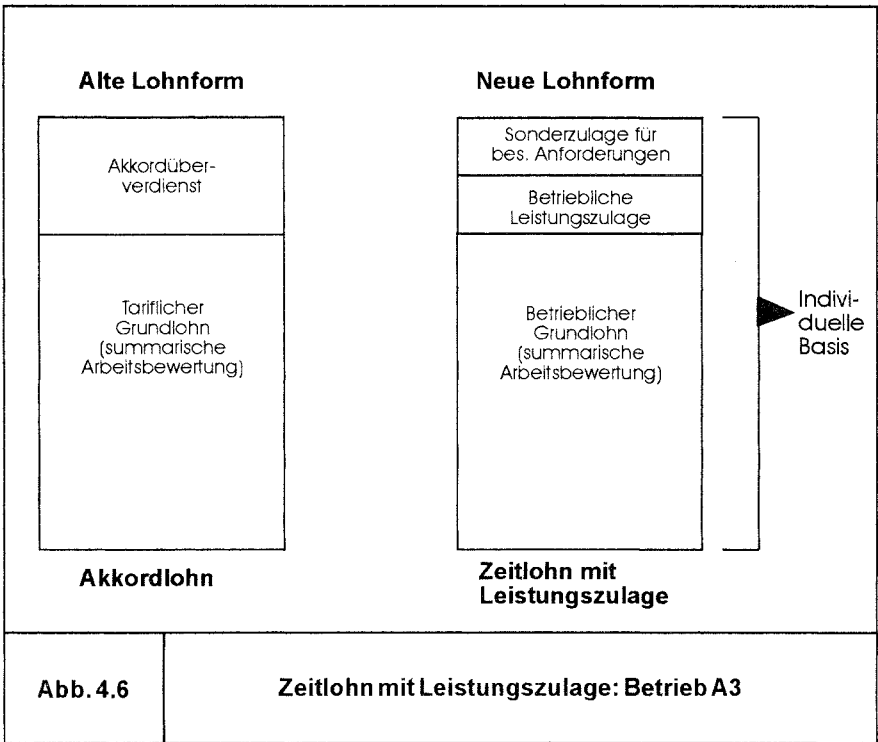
Alte Lohnform

Akkordüberverdienst

Tariflicher Grundlohn (summarische Arbeitsbewertung)

Akkordlohn

Neue Lohnform

Sonderzulage für bes. Anforderungen

Betriebliche Leistungszulage

Betrieblicher Grundlohn (summarische Arbeitsbewertung)

Zeitlohn mit Leistungszulage

Individuelle Basis

Abb. 4.6

Zeitlohn mit Leistungszulage: Betrieb A3